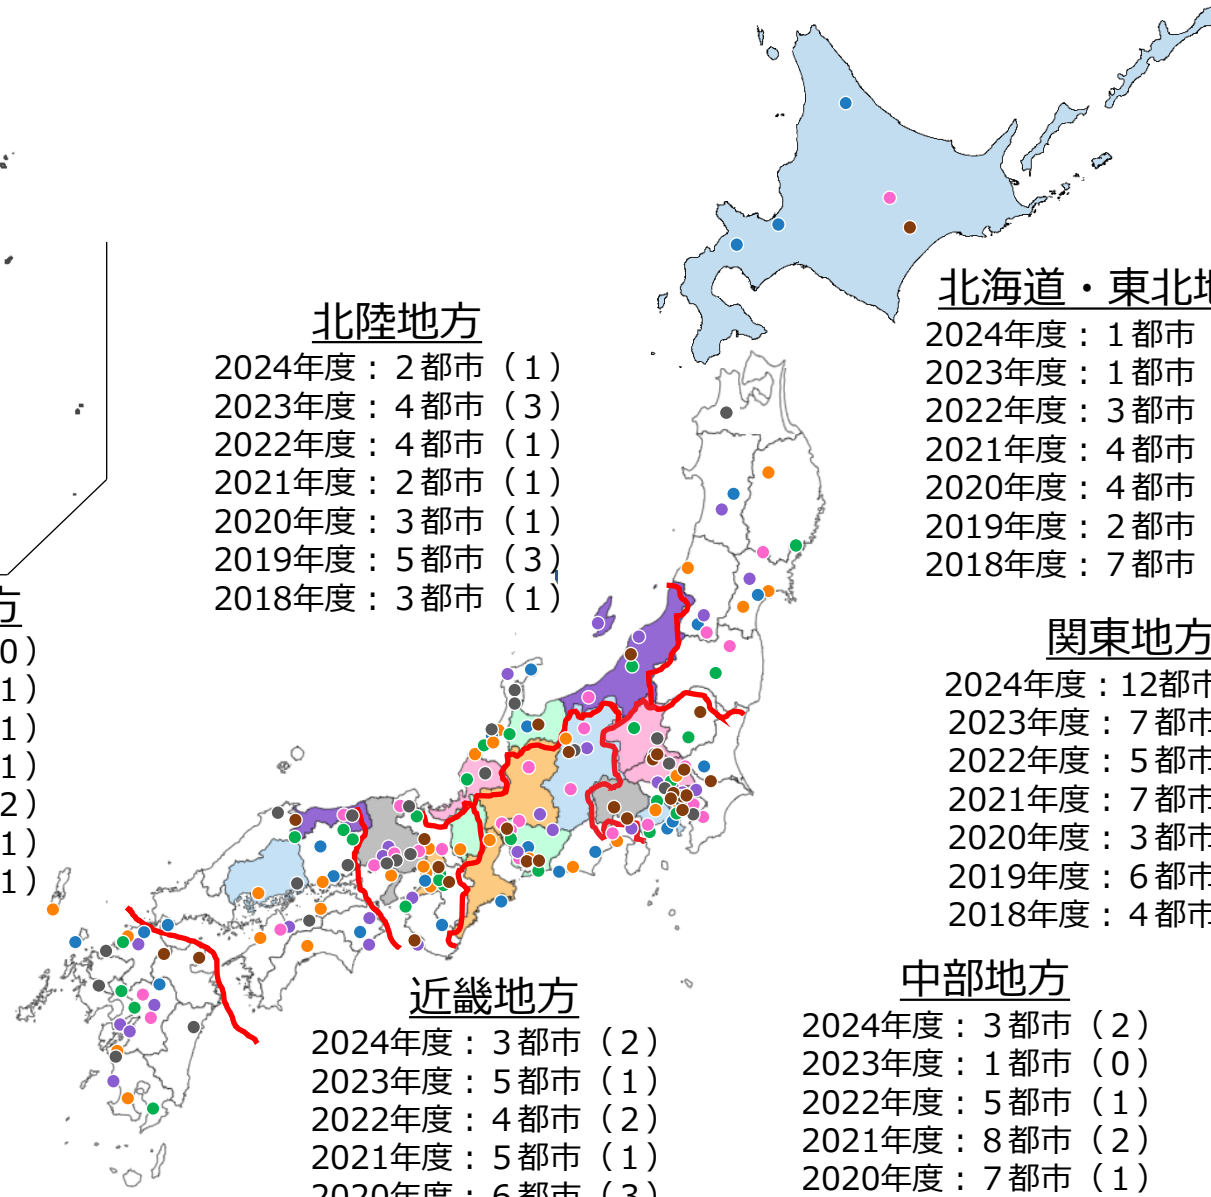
北陸地方
2024年度：２都市（１）
2023年度：４都市（３）
2022年度：４都市（１）
2021年度：２都市（１）
2020年度：３都市（１）
2019年度：５都市（３）
2018年度：３都市（１）

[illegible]方
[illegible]0）
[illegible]1）
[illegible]1）
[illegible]1）
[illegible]2）
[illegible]1）
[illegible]1）

北海道・東北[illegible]
2024年度：１都市
2023年度：１都市
2022年度：３都市
2021年度：４都市
2020年度：４都市
2019年度：２都市
2018年度：７都市

関東地方
2024年度：12都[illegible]
2023年度：７都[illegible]
2022年度：５都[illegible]
2021年度：７都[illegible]
2020年度：３都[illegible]
2019年度：６都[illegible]
2018年度：４都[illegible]

近畿地方
2024年度：３都市（２）
2023年度：５都市（１）
2022年度：４都市（２）
2021年度：５都市（１）
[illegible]

中部地方
2024年度：３都市（２）
2023年度：１都市（０）
2022年度：５都市（１）
2021年度：８都市（２）
2020年度：７都市（１）